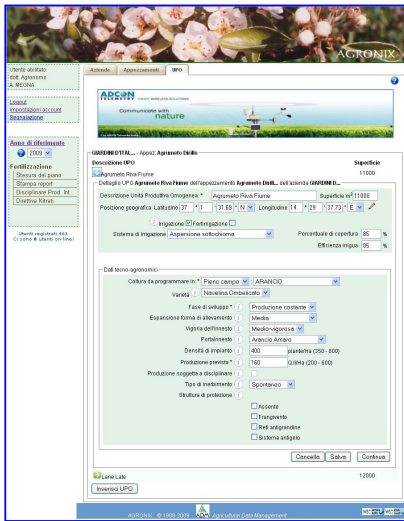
AGRONIX

Utente abilitato
dott. Agronomo
A. MEONA

Logout
Impostazioni account
Segnalazione

Anno di riferimento
2009

Fertilizzazione
Stesura del piano
Stampa report
Disciplinare Prod. Int.
Direttive Nitrati

Utenti registrati: 441
Ci sono 8 utenti on-line!

Aziende | Appezzamenti | UPO

ADCON TELEMETRY
Communicate with nature

GIARDINO DITAL... - Appez: Agrumeto Dirillo

Descrizione UPO | Superficie
Agrumeto Riva Fiume | 11000

Dettaglio UPO Agrumeto Riva Fiume dell'appezzamento Agrumeto Diril... dell'azienda GIARDINO D...

Descrizione Unità Produttiva Omogenea: * Agrumeto Riva Fiume Superficie in m² 11000
Posizione geografica: Latitudine 37 ° 1 ' 31.85 " N Longitudine 14 ° 26 ' 37.73 " E

Irrigazione Fertirrigazione
Sistema di irrigazione Aspersione sottochioma Percentuale di copertura 85 %
Efficienza irrigua 85 %

Dati tecno-agronomici
Coltura da programmare in: * Pieno campo ARANCIO
Varietà Navelino/Ombelicato
Fase di sviluppo * Produzione costante
Espansione forma di allevamento Media
Vigoria dell'innesto * Medio-vigorosa
Portainnesto Arancio Amaro
Densità di impianto 400 piante/ha (350 - 600)
Produzione prevista * 160 Q.li/Ha (200 - 600)
Produzione soggetta a disciplinare
Tipo di inerbimento Spontaneo
Struttura di protezione
Assente
Frangivento
Reti antigrandine
Sistema antigelo

Cancella Salva Continua

Lime Late 12000
Inserisci UPO

AGRONIX © 1999-2009 Agricultural Data Management